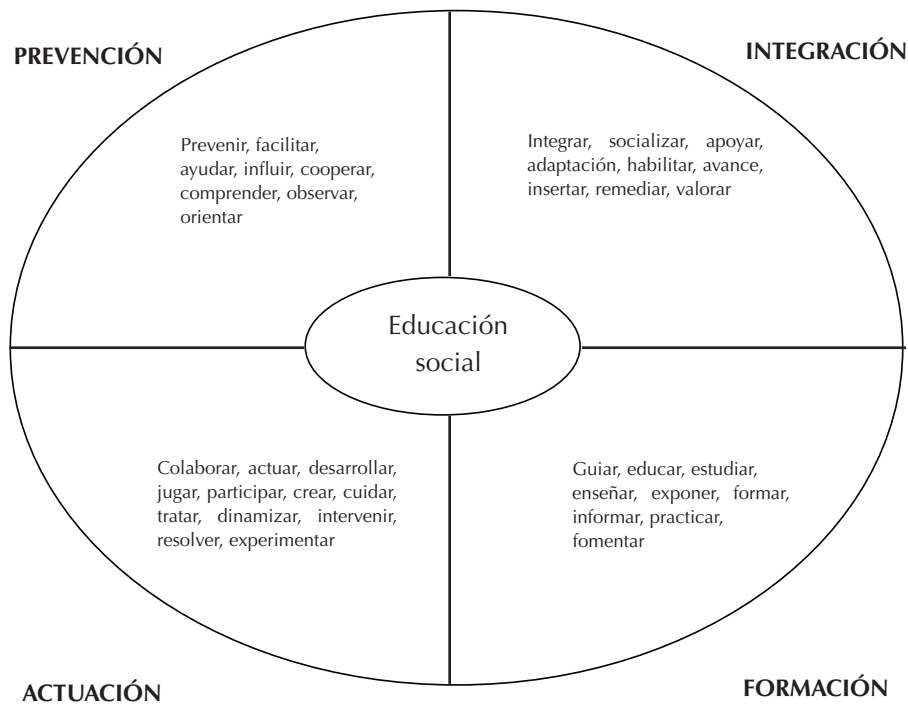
PREVENCIÓN

INTEGRACIÓN

Prevenir, facilitar, ayudar, influir, cooperar, comprender, observar, orientar

Integrar, socializar, apoyar, adaptación, habilitar, avance, insertar, remediar, valorar

Educación social

Colaborar, actuar, desarrollar, jugar, participar, crear, cuidar, tratar, dinamizar, intervenir, resolver, experimentar

Guiar, educar, estudiar, enseñar, exponer, formar, informar, practicar, fomentar

ACTUACIÓN

FORMACIÓN